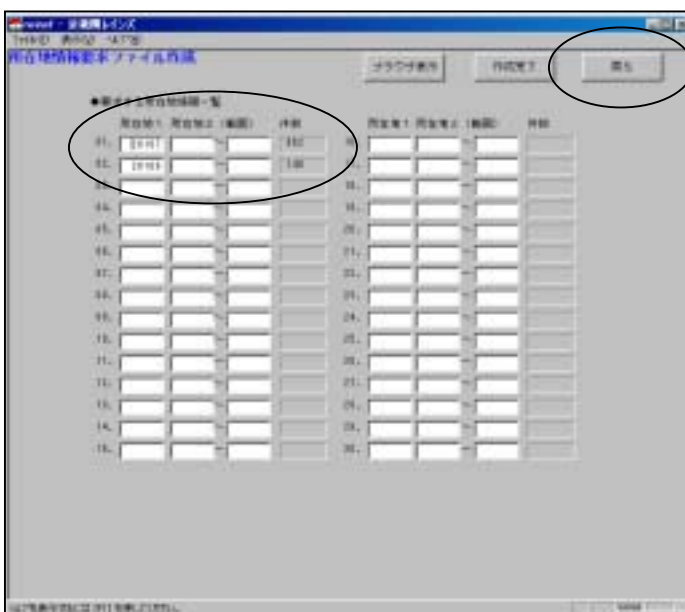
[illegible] - 京都府レインズ
ファイル(F) 表示(V) ヘルプ(H)
所在地情報検索ファイル作成
ブラウザ表示
作成完了
戻る
●検索する所在地情報一覧
所在地1 所在地2 (範囲) 件数
01. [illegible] 182
02. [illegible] 148
03.
04.
05.
06.
07.
08.
09.
10.
11.
12.
13.
14.
15.
所在地1 所在地2 (範囲) 件数
16.
17.
18.
19.
20.
21.
22.
23.
24.
25.
26.
27.
28.
29.
30.
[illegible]